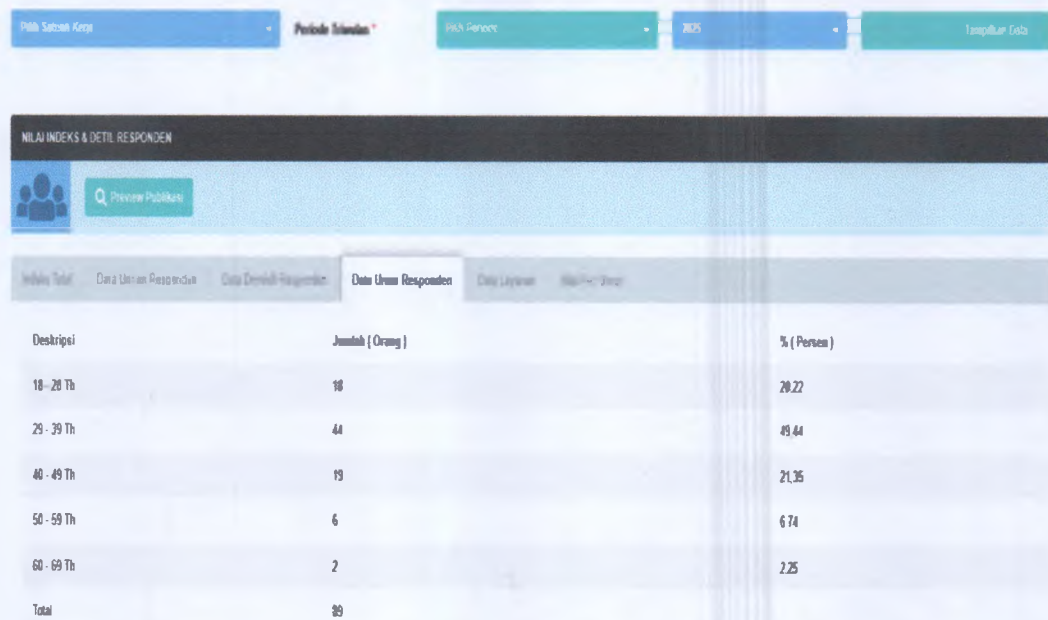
Pilih Satuan Kerja

Periode Triwulan *

Pilih Periode

2025

Tampilkan Data

NILAI INDEKS & DETIL RESPONDEN

Preview Publikasi

Indeks Total | Data Umum Responden | Data Demidi Responden | Data Umur Responden | Data Layanan | Nilai Per Unsur

| Deskripsi | Jumlah ( Orang ) | % ( Persen ) |
|---|---|---|
| 18 - 28 Th | 18 | 20.22 |
| 29 - 39 Th | 44 | 49.44 |
| 40 - 49 Th | 19 | 21.35 |
| 50 - 59 Th | 6 | 6.74 |
| 60 - 69 Th | 2 | 2.25 |
| Total | 89 | |